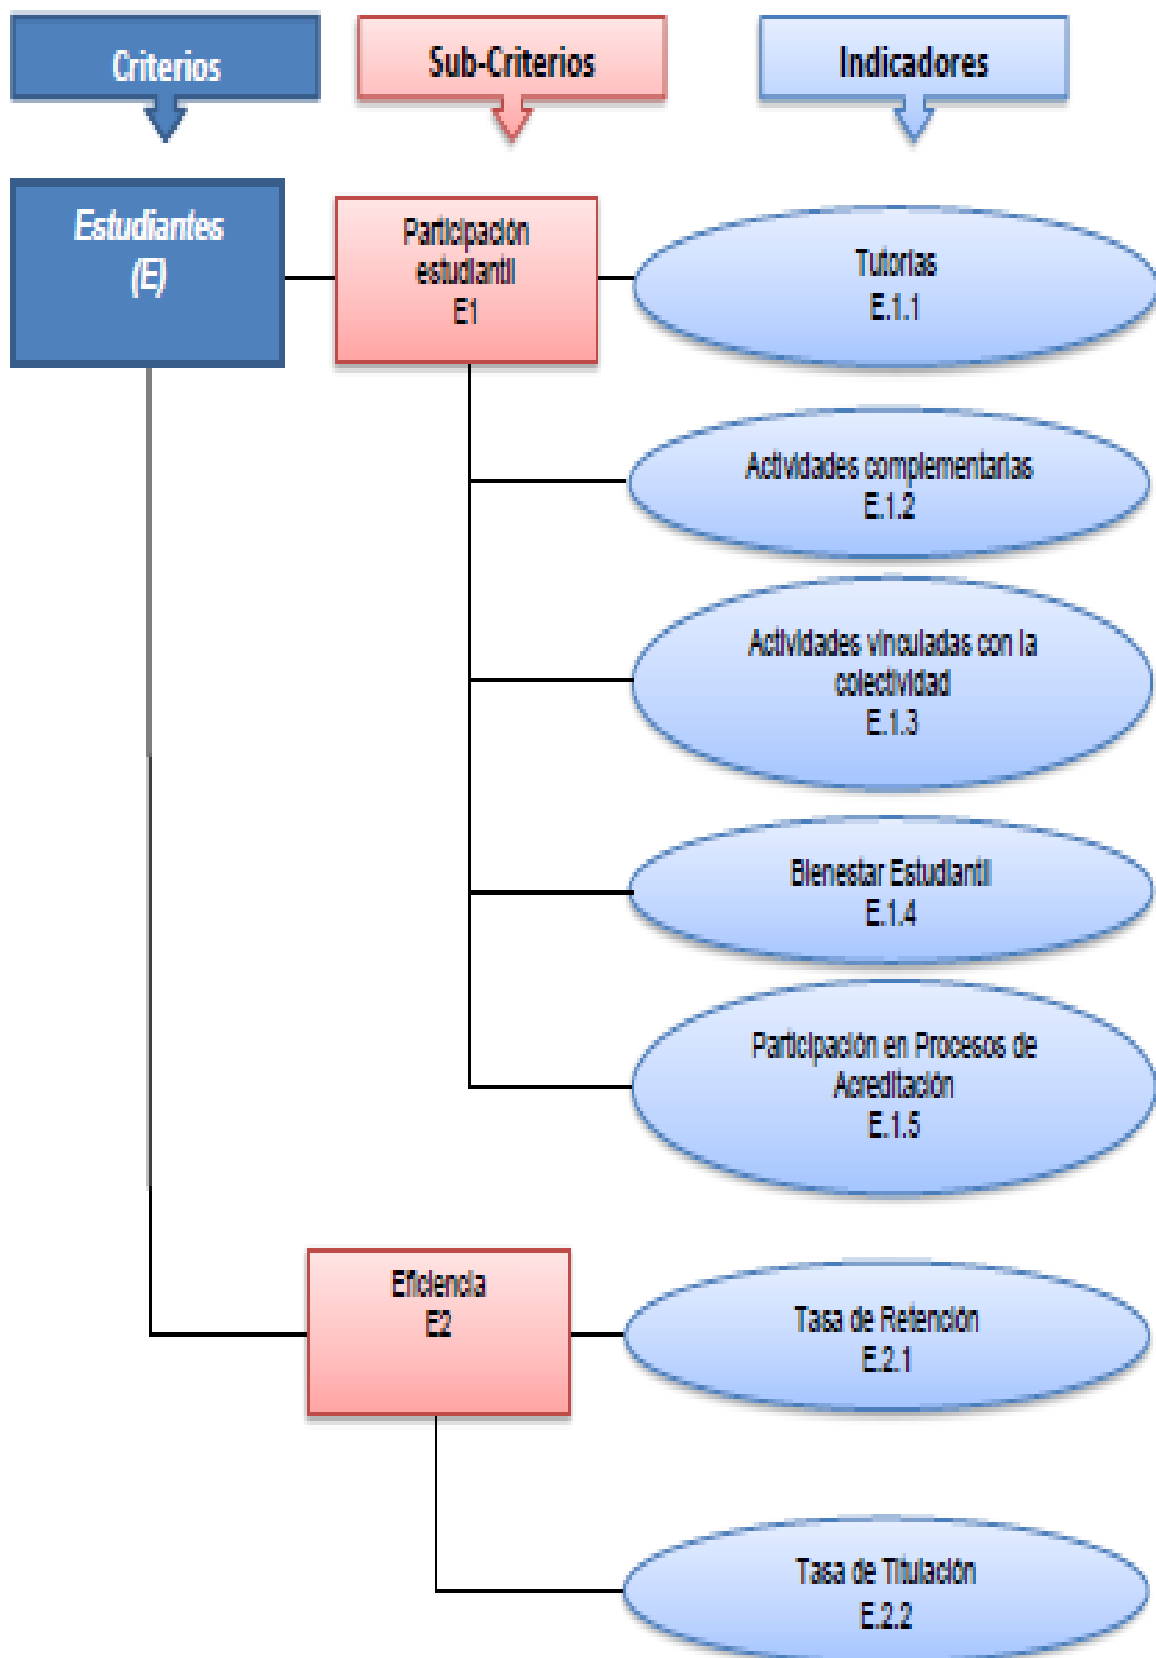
Criterios

Sub-Criterios

Indicadores

Estudiantes
(E)

Participación estudiantil
E1

Tutorías
E.1.1

Actividades complementarias
E.1.2

Actividades vinculadas con la colectividad
E.1.3

Bienestar Estudiantil
E.1.4

Participación en Procesos de Acreditación
E.1.5

Eficiencia
E2

Tasa de Retención
E.2.1

Tasa de Titulación
E.2.2